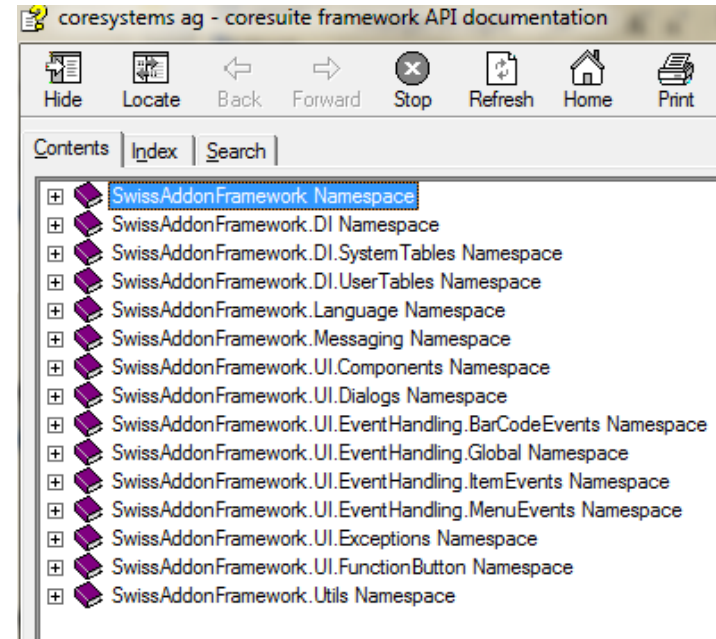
coresystems ag - coresuite framework API documentation

Hide Locate Back Forward Stop Refresh Home Print

Contents Index Search

SwissAddonFramework Namespace
SwissAddonFramework.DI Namespace
SwissAddonFramework.DI.SystemTables Namespace
SwissAddonFramework.DI.UserTables Namespace
SwissAddonFramework.Language Namespace
SwissAddonFramework.Messaging Namespace
SwissAddonFramework.UI.Components Namespace
SwissAddonFramework.UI.Dialogs Namespace
SwissAddonFramework.UI.EventHandling.BarCodeEvents Namespace
SwissAddonFramework.UI.EventHandling.Global Namespace
SwissAddonFramework.UI.EventHandling.ItemEvents Namespace
SwissAddonFramework.UI.EventHandling.MenuEvents Namespace
SwissAddonFramework.UI.Exceptions Namespace
SwissAddonFramework.UI.FunctionButton Namespace
SwissAddonFramework.Utils Namespace